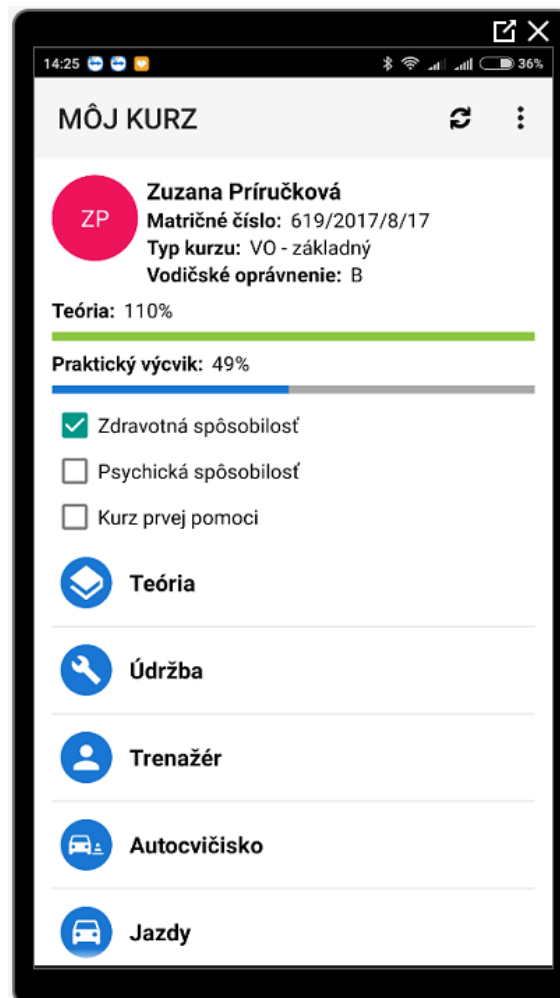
14:25 36%

MÔJ KURZ

ZP

Zuzana Príručková
Matričné číslo: 619/2017/8/17
Typ kurzu: VO - základný
Vodičské oprávnenie: B

Teória: 110%

Praktický výcvik: 49%

Zdravotná spôsobilosť

Psychická spôsobilosť

Kurz prvej pomoci

Teória

Údržba

Trenažér

Autocvičisko

Jazdy